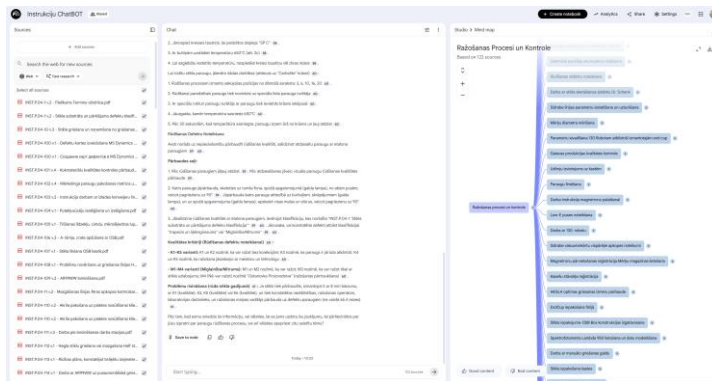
Instrukciju ChatBOT Shared

+ Create notebook Analytics Share Settings

Sources

+ Add sources

Search the web for new sources

Web Fast research

Select all sources

INST P24-1-v2 - Palīkumu formas izlietošanas.pdf

INST P24-1-v2 - Sites uzkarēts ar plānšetes defekts klasif...

INST P24-10-v2 - Sīkās griešanas un mazināšana to griešanas...

INST P24-100-v1 - Defektu kontroles ražošanas MS Dynamics...

INST P24-101-v1 - Grupu pārvaldība...

INST P24-102-v1 - ...

INST P24-103-v1 - ...

INST P24-104-v1 - ...

INST P24-105-v1 - ...

INST P24-106-v1 - ...

INST P24-107-v1 - ...

INST P24-108-v1 - ...

INST P24-109-v2 - ...

INST P24-11-v2 - ...

INST P24-110-v2 - ...

INST P24-111-v1 - ...

INST P24-112-v1 - ...

INST P24-113-v1 - ...

INST P24-114-v1 - ...

INST P24-115-v1 - ...

INST P24-116-v1 - ...

INST P24-117-v1 - ...

Chat

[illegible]

Save to note

Today • 15:03

Start typing...

122 sources

Studio > Mind map

Ražošanas Procesi un Kontrole

Based on 122 sources

Ražošanas procesi un kontrole

Good content Bad content